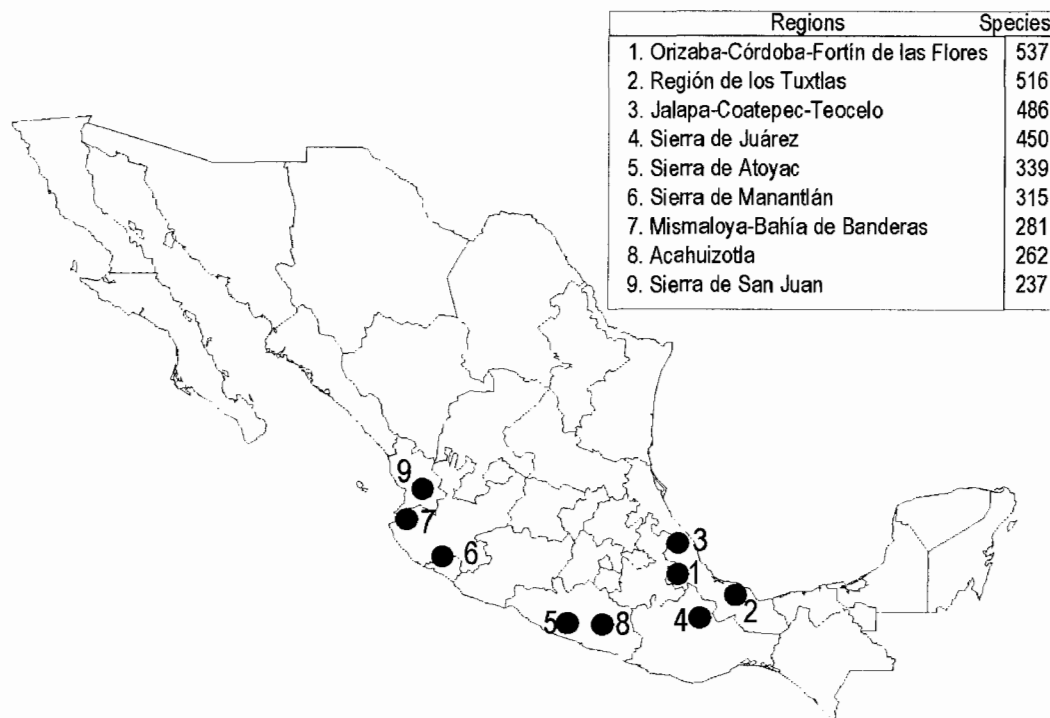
| Regions | Species |
|---|---|
| 1. Orizaba-Córdoba-Fortín de las Flores | 537 |
| 2. Región de los Tuxtlas | 516 |
| 3. Jalapa-Coatepec-Teocelo | 486 |
| 4. Sierra de Juárez | 450 |
| 5. Sierra de Atoyac | 339 |
| 6. Sierra de Manantlán | 315 |
| 7. Mismaloya-Bahía de Banderas | 281 |
| 8. Acahuizotla | 262 |
| 9. Sierra de San Juan | 237 |

9
7
6
3
1
2
4
5
8